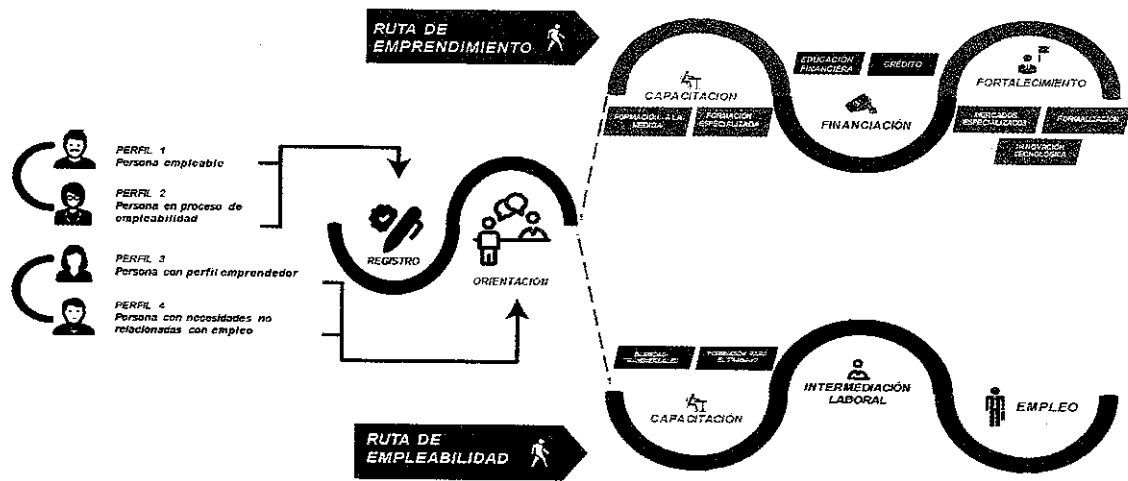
RUTA DE EMPRENDIMIENTO

CAPACITACION

FORMACIÓN A LA MEDIDA

FORMACIÓN ESPECIALIZADA

EDUCACIÓN FINANCIERA

CRÉDITO

FINANCIACIÓN

FORTALECIMIENTO

MERCADOS ESPECIALIZADOS

FORMALIZACIÓN

INNOVACIÓN TECNOLÓGICA

PERFIL 1
Persona empleable

PERFIL 2
Persona en proceso de empleabilidad

PERFIL 3
Persona con perfil emprendedor

PERFIL 4
Persona con necesidades no relacionadas con empleo

REGISTRO

ORIENTACIÓN

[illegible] TRANSVERSALES

FORMACIÓN PARA EL TRABAJO

CAPACITACION

INTERMEDIACIÓN LABORAL

EMPLEO

RUTA DE EMPLEABILIDAD